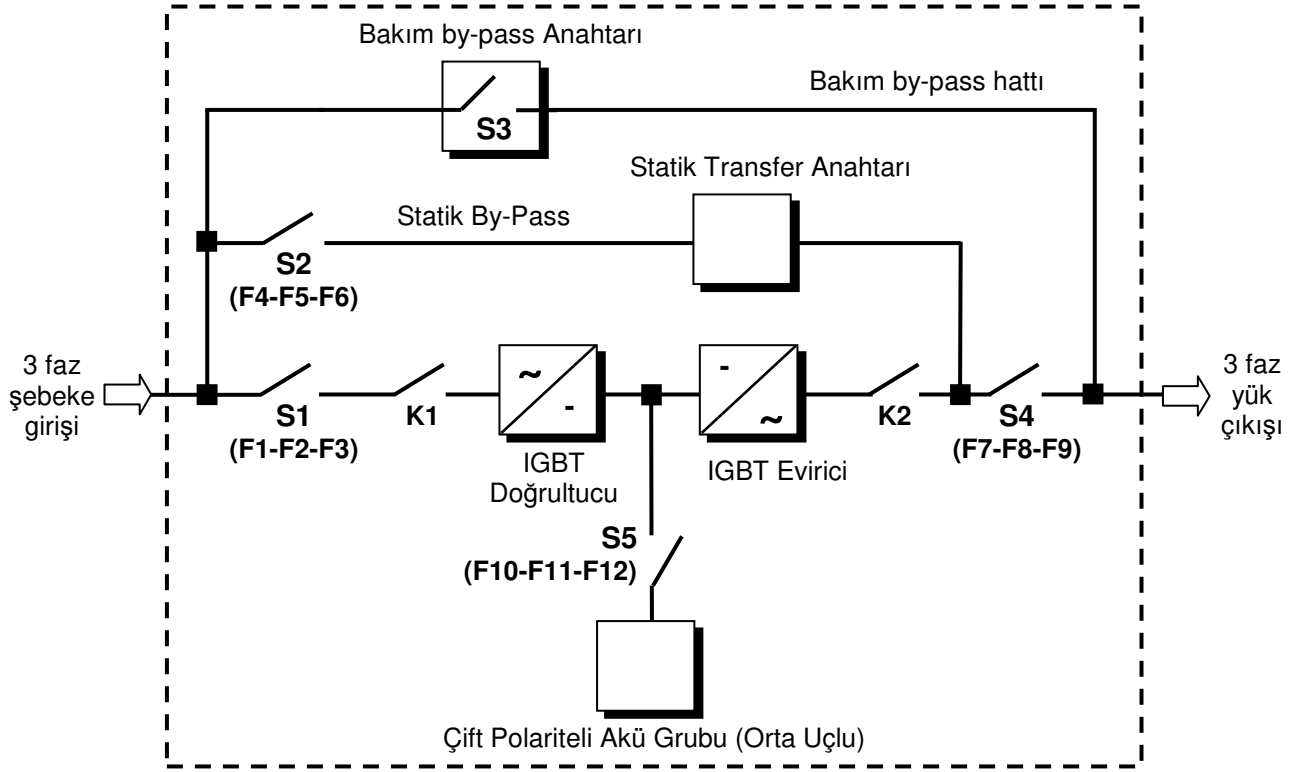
Bakım by-pass Anahtarı

Bakım by-pass hattı

S3

Statik Transfer Anahtarı

Statik By-Pass

S2
(F4-F5-F6)

3 faz
şebeke
girişi

S1
(F1-F2-F3)

K1

~
-

IGBT
Doğrultucu

-
~

IGBT Evirici

K2

S4
(F7-F8-F9)

3 faz
yük
çıkışı

S5
(F10-F11-F12)

Çift Polariteli Akü Grubu (Orta Uçlu)